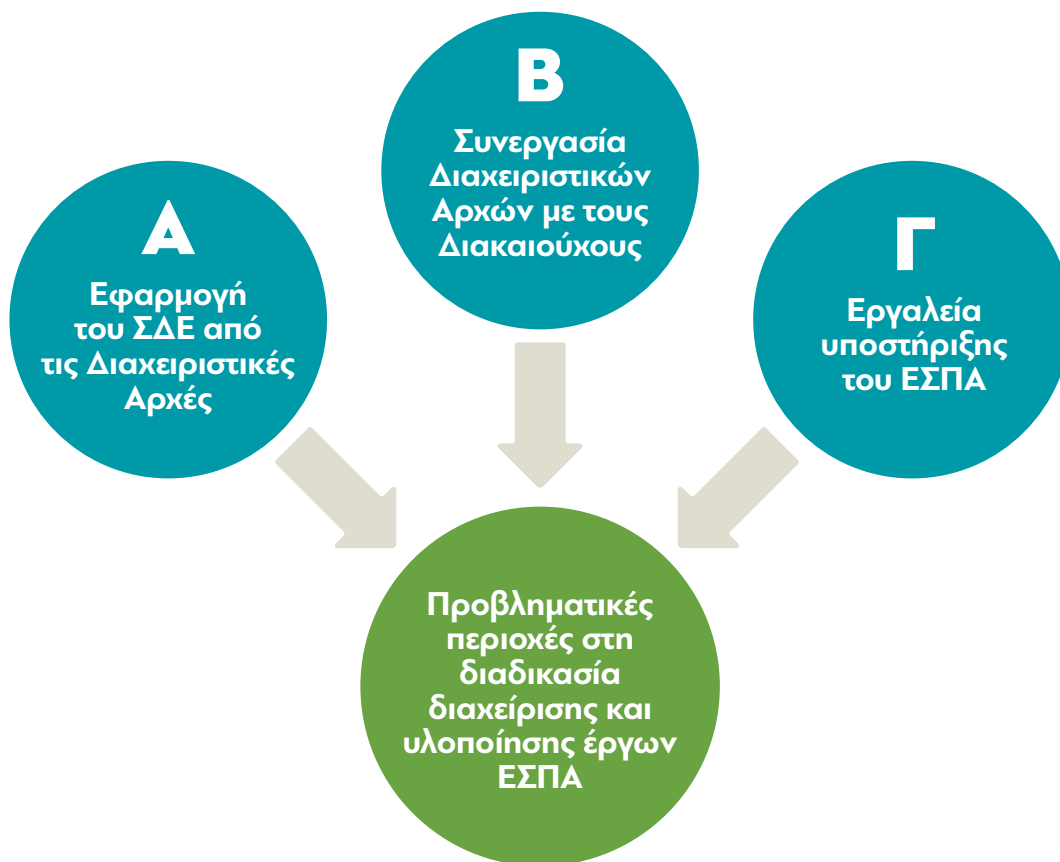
Α
Εφαρμογή του ΣΔΕ από τις Διαχειριστικές Αρχές

Β
Συνεργασία Διαχειριστικών Αρχών με τους Δικαιούχους

Γ
Εργαλεία υποστήριξης του ΕΣΠΑ

Προβληματικές περιοχές στη διαδικασία διαχείρισης και υλοποίησης έργων ΕΣΠΑ